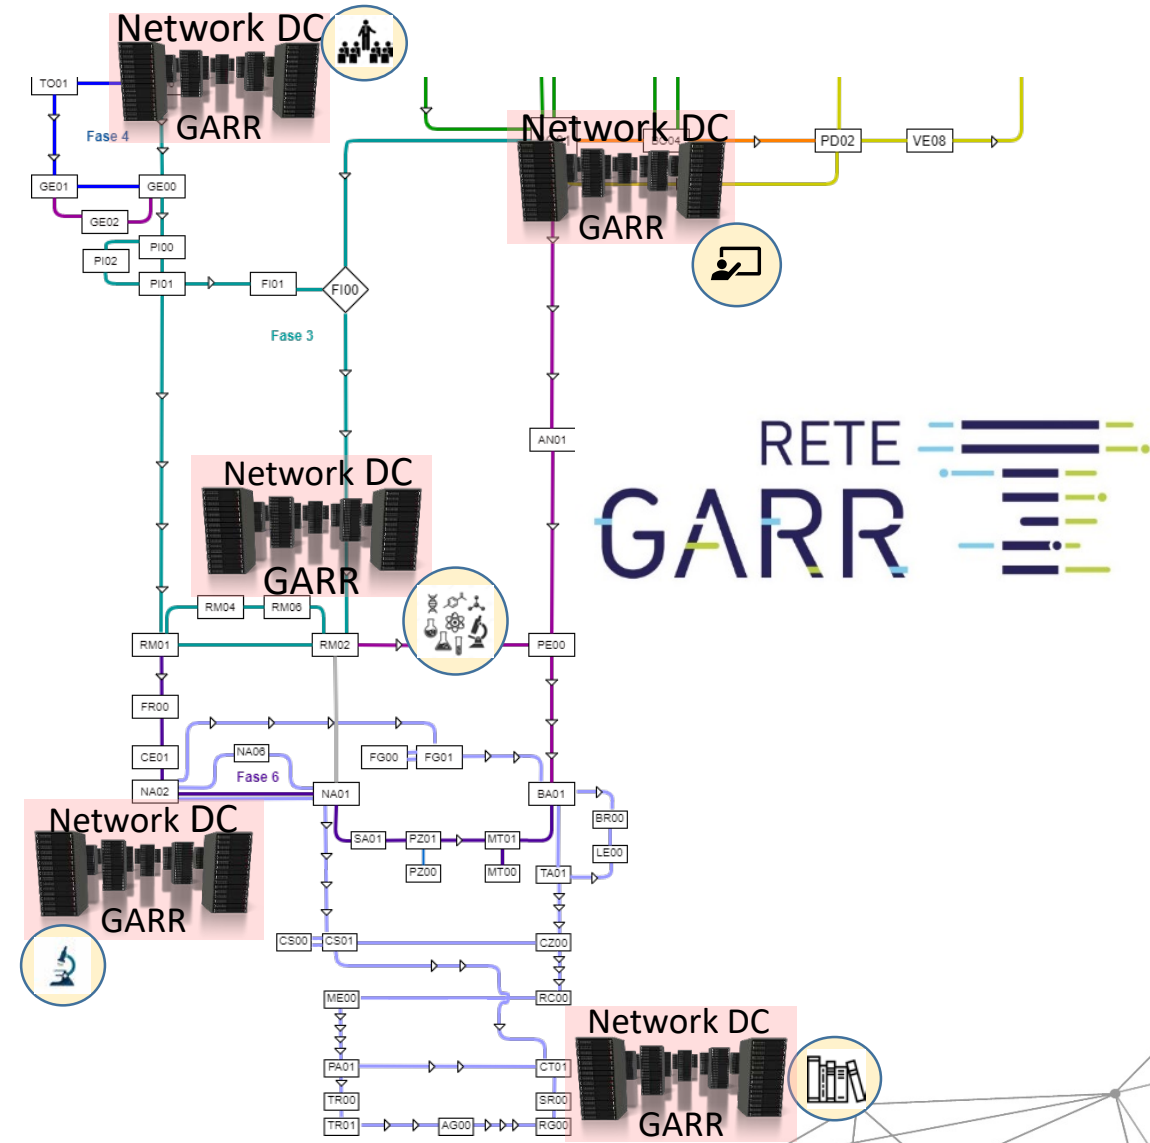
Network DC
GARR
TO01
Fase 4
GE01
GE00
GE02
PI00
PI02
PI01
FI01
FI00
Fase 3
Network DC
GARR
PD02
VE08
AN01
RETE
GARR
Network DC
GARR
RM04
RM06
RM01
RM02
PE00
FR00
CE01
NA06
FG00
FG01
Fase 6
NA02
NA01
BA01
Network DC
GARR
SA01
PZ01
MT01
BR00
LE00
PZ00
MT00
TA01
CS00
CS01
CZ00
ME00
RC00
Network DC
PA01
CT01
TR00
SR00
TR01
AG00
RG00
GARR